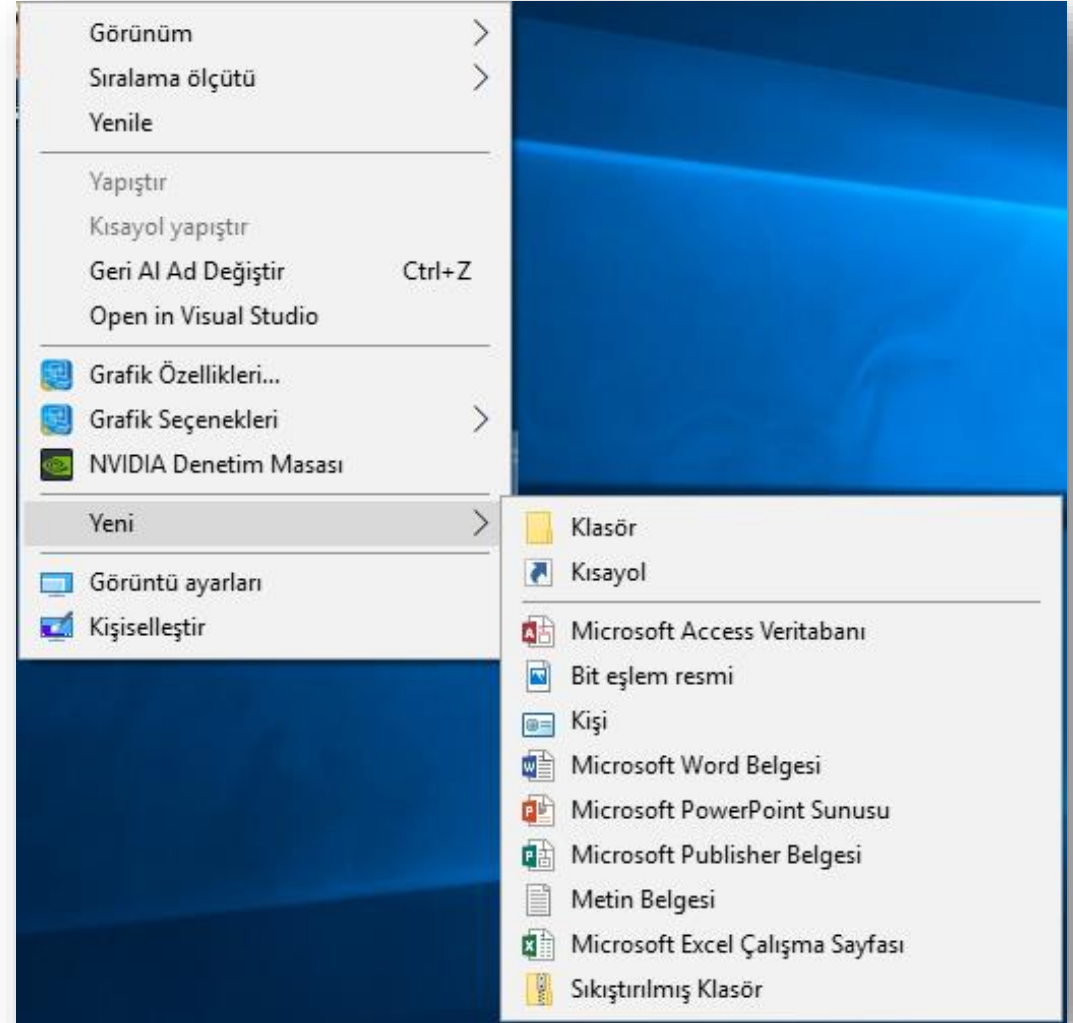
Görünüm
Sıralama ölçütü
Yenile

Yapıştır
Kısayol yapıştır
Geri Al Ad Değiştir Ctrl+Z
Open in Visual Studio

Grafik Özellikleri...
Grafik Seçenekleri
NVIDIA Denetim Masası

Yeni

Görüntü ayarları
Kişiselleştir

Klasör
Kısayol

Microsoft Access Veritabanı
Bit eşlem resmi
Kişi
Microsoft Word Belgesi
Microsoft PowerPoint Sunusu
Microsoft Publisher Belgesi
Metin Belgesi
Microsoft Excel Çalışma Sayfası
Sıkıştırılmış Klasör